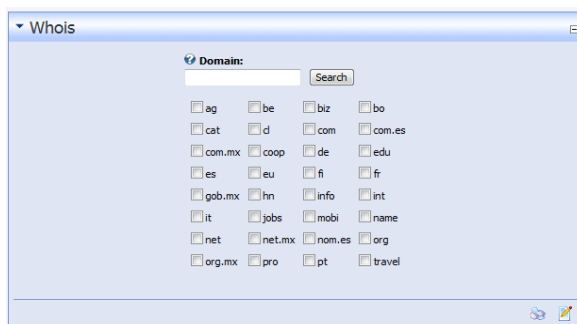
Whois

Domain:

Search

| | | | |
|---|---|---|---|
| ag | be | biz | bo |
| cat | cl | com | com.es |
| com.mx | coop | de | edu |
| es | eu | fi | fr |
| gob.mx | hn | info | int |
| it | jobs | mobi | name |
| net | net.mx | nom.es | org |
| org.mx | pro | pt | travel |